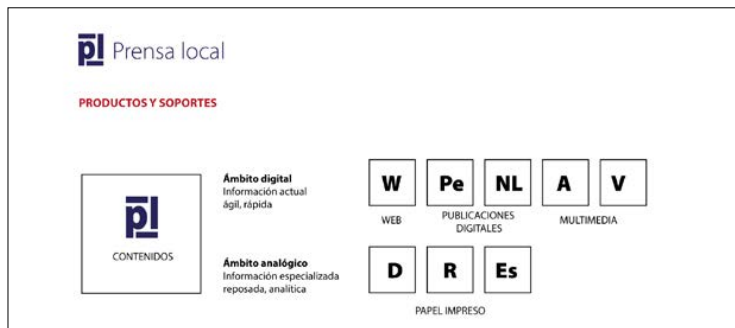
pl Prensa local

PRODUCTOS Y SOPORTES

pl

CONTENIDOS

Ámbito digital
Información actual ágil, rápida

W Pe NL A V

WEB PUBLICACIONES DIGITALES MULTIMEDIA

Ámbito analógico
Información especializada reposada, analítica

D R Es

PAPEL IMPRESO